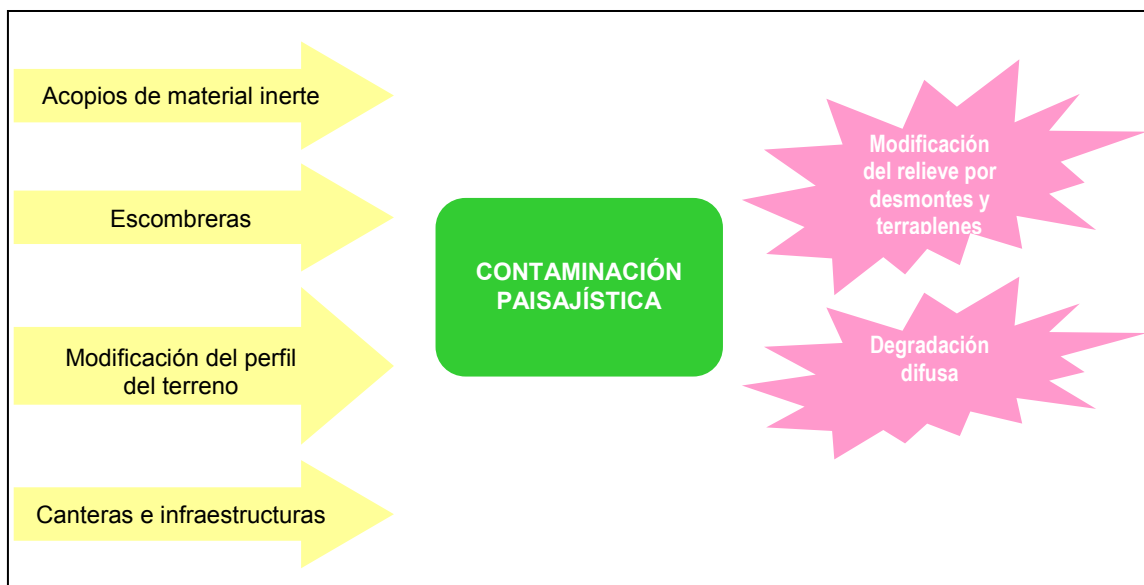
Acopios de material inerte

Escombreras

Modificación del perfil del terreno

Canteras e infraestructuras

CONTAMINACIÓN PAISAJÍSTICA

Modificación del relieve por desmontes y terraplenes

Degradación difusa